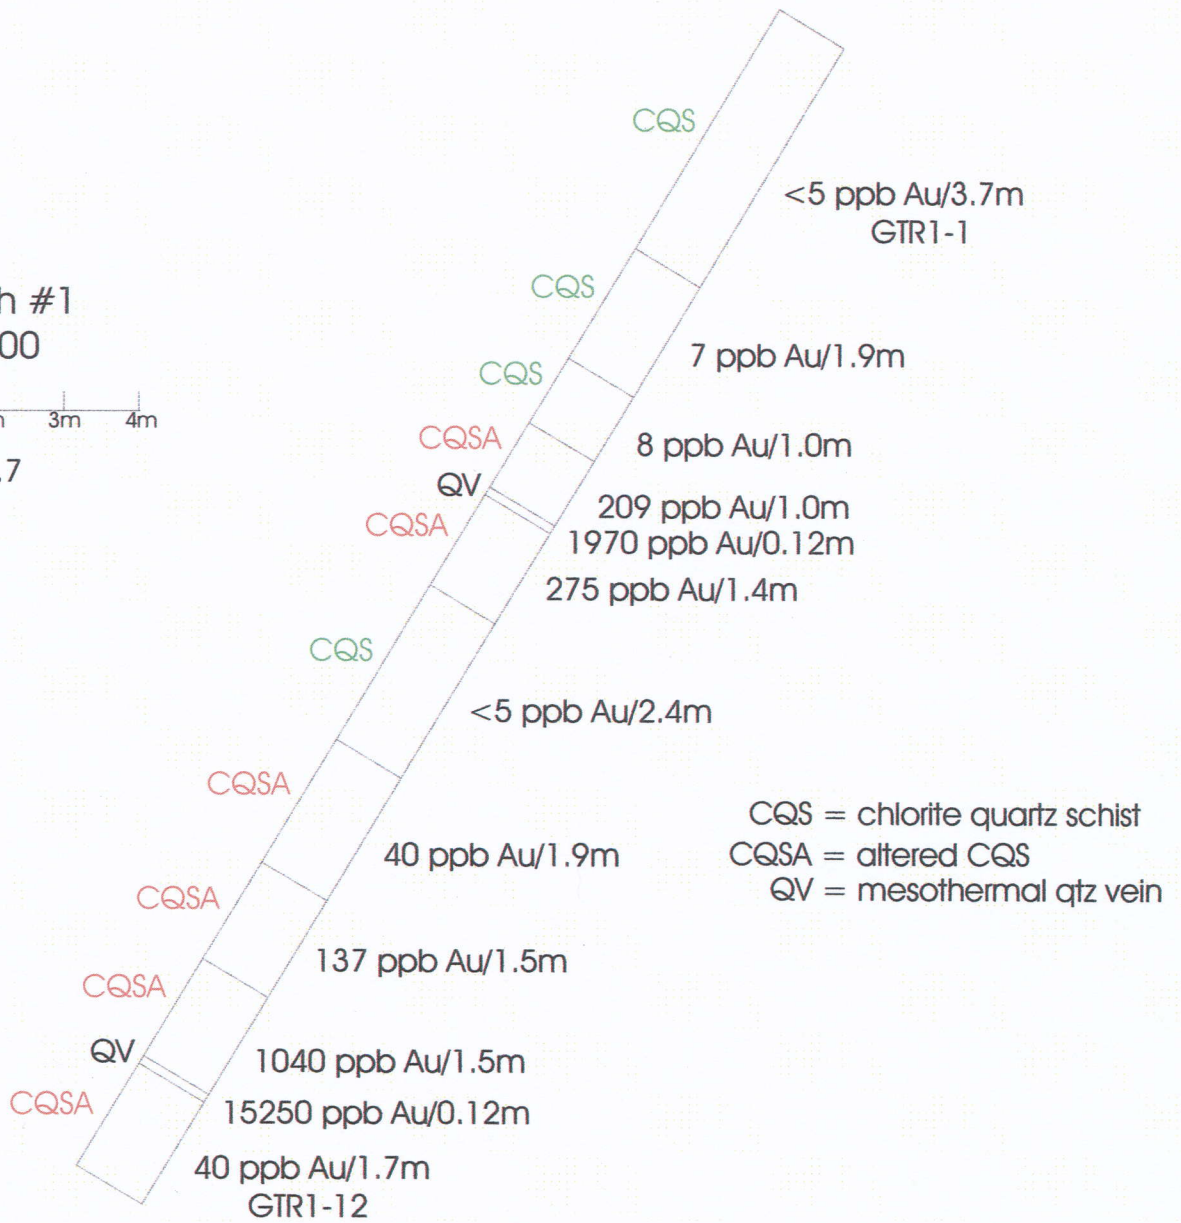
h #1
00

3m 4m

7

CQS
<5 ppb Au/3.7m
GTR1-1

CQS
CQS
7 ppb Au/1.9m

CQSA
8 ppb Au/1.0m

QV
CQSA
209 ppb Au/1.0m
1970 ppb Au/0.12m
275 ppb Au/1.4m

CQS
<5 ppb Au/2.4m

CQSA
40 ppb Au/1.9m

CQSA
137 ppb Au/1.5m

CQSA
QV
1040 ppb Au/1.5m
CQSA
15250 ppb Au/0.12m
40 ppb Au/1.7m
GTR1-12

CQS = chlorite quartz schist
CQSA = altered CQS
QV = mesothermal qtz vein